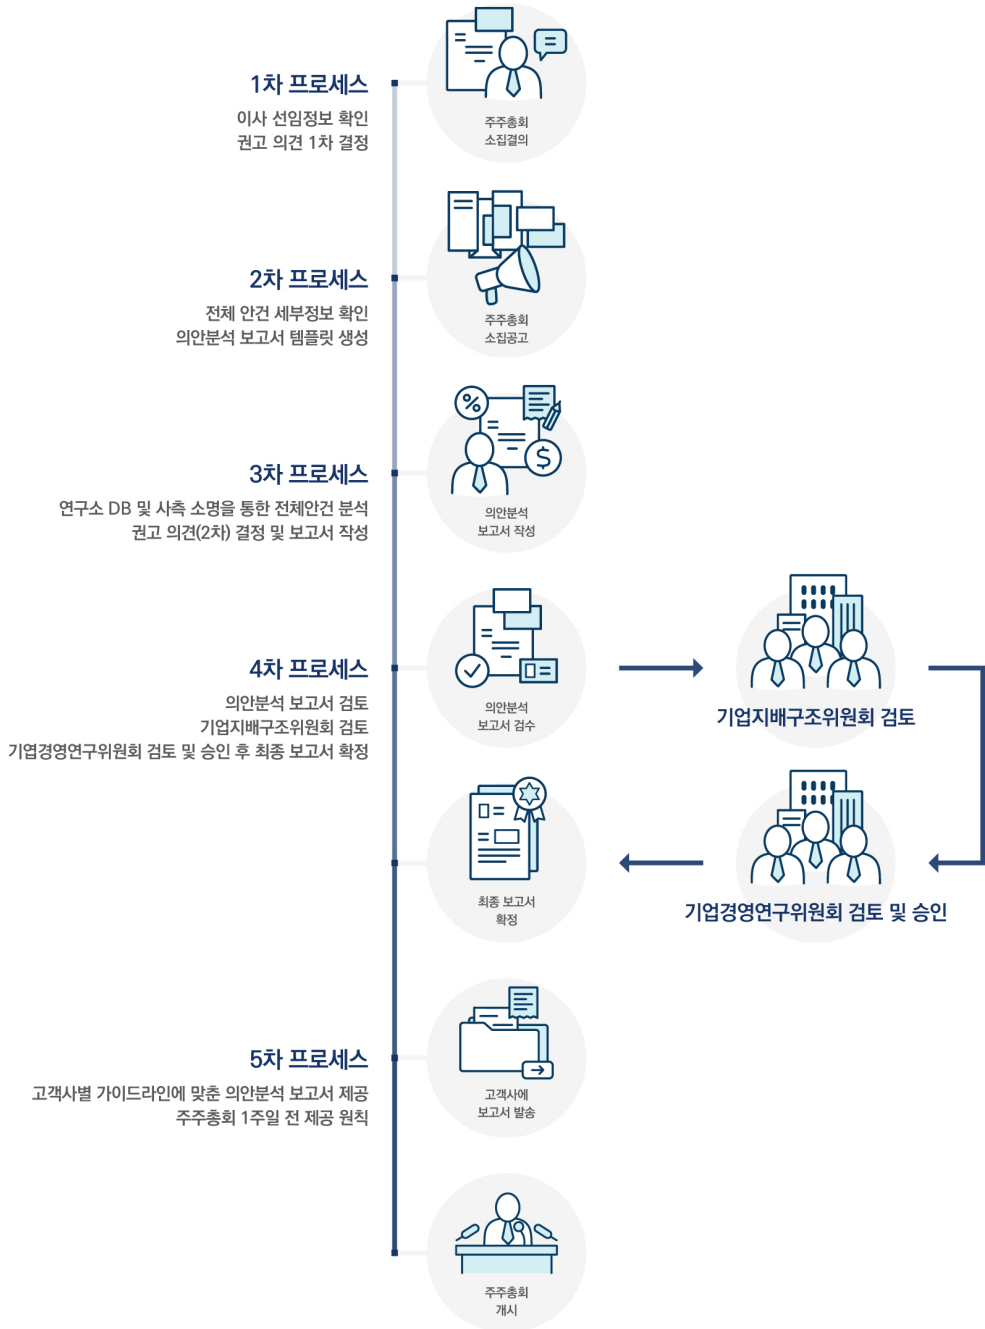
1차 프로세스
이사 선임정보 확인
권고 의견 1차 결정

주주총회
소집결의

2차 프로세스
전체 안건 세부정보 확인
의안분석 보고서 템플릿 생성

주주총회
소집공고

3차 프로세스
연구소 DB 및 사측 소명을 통한 전체안건 분석
권고 의견(2차) 결정 및 보고서 작성

의안분석
보고서 작성

4차 프로세스
의안분석 보고서 검토
기업지배구조위원회 검토
기업경영연구위원회 검토 및 승인 후 최종 보고서 확정

의안분석
보고서 검수

기업지배구조위원회 검토

최종 보고서
확정

기업경영연구위원회 검토 및 승인

5차 프로세스
고객사별 가이드라인에 맞춘 의안분석 보고서 제공
주주총회 1주일 전 제공 원칙

고객사에
보고서 발송

주주총회
개시